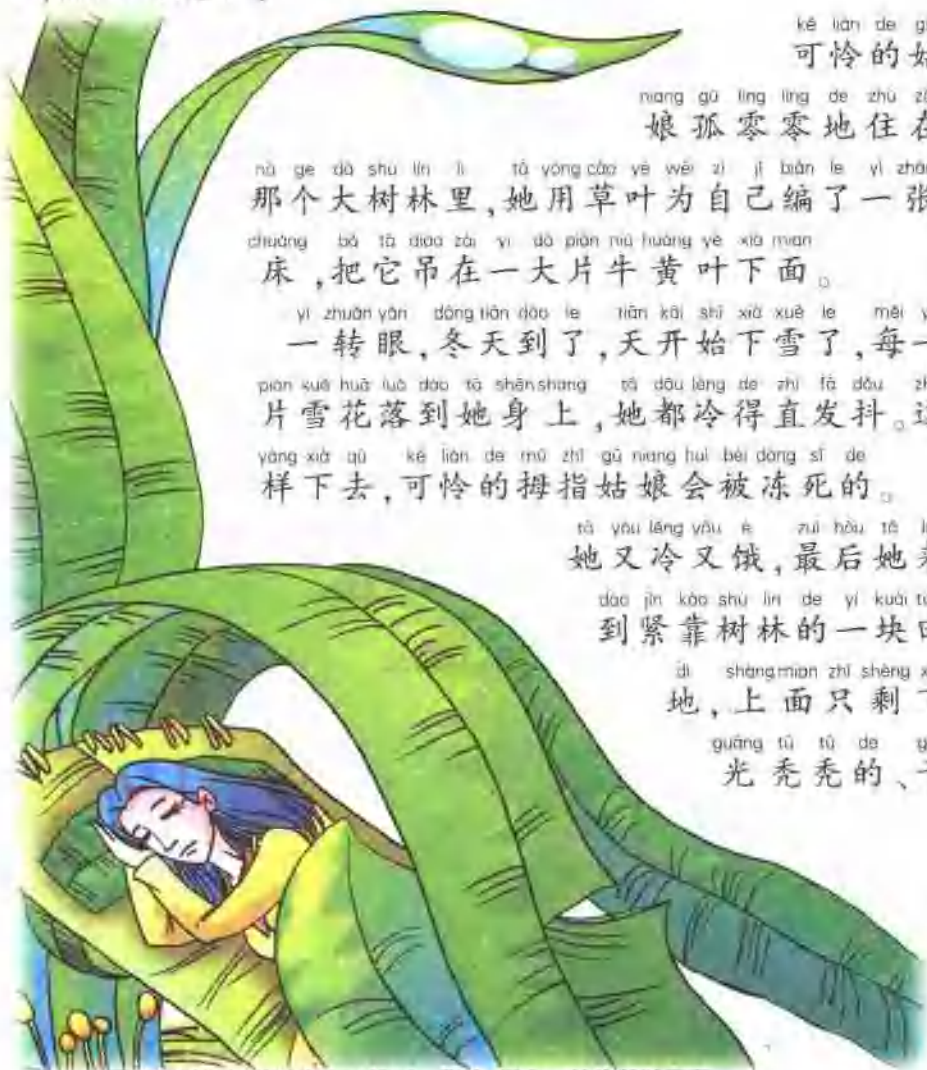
kě lián de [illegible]
可怜的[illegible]

niang gū líng líng de zhù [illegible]
娘孤零零地住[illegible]

nà ge dà shù lín lǐ tā yòng cǎo yè wèi zì jǐ biān le yì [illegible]
那个大树林里，她用草叶为自己编了一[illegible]

chuáng bǎ tā diào zài yí dà piàn niú huáng yè xià mian
床，把它吊在一大片牛黄叶下面。

yì zhuǎn yǎn dōng tiān dào le tiān kāi shǐ xià xuě le měi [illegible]
一转眼，冬天到了，天开始下雪了，每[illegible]

piàn xuě huā luò dào tā shēn shang tā dōu lěng de zhí fā dǒu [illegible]
片雪花落到她身上，她都冷得直发抖。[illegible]

yàng xià qù kě lián de mǔ zhǐ gū niang huì bèi dòng sǐ de
样下去，可怜的拇指姑娘会被冻死的。

tā yòu lěng yòu è zuì hòu tā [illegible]
她又冷又饿，最后她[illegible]

dào jǐn kào shù lín de yí kuài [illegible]
到紧靠树林的一块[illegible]

dì shàng mian zhǐ shèng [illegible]
地，上面只剩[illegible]

guāng tū tū de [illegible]
光秃秃的、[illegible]